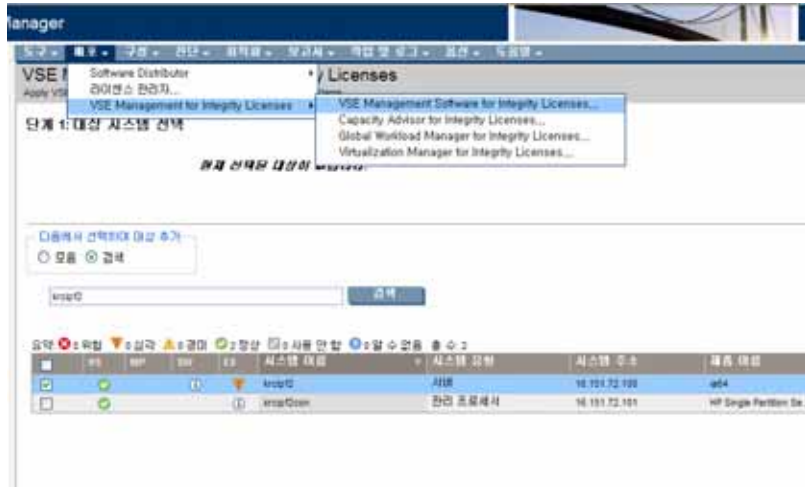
Manager

도구 배포 구성 진단 최적화 보고서 작업 및 로그 옵션 도움말

VSE M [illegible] y Licenses

Apply VSE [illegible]

Software Distributor

라이센스 관리자...

VSE Management for Integrity Licenses

VSE Management Software for Integrity Licenses...

Capacity Advisor for Integrity Licenses...

Global Workload Manager for Integrity Licenses...

Virtualization Manager for Integrity Licenses...

단계 1: 대상 시스템 선택

현재 선택된 대상이 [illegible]

다음에서 선택하여 대상 추가

○ 모음 ◉ 검색

krcsp12

검색

요약 0 위험 0 심각 0 경미 2 정상 0 사용 안 함 0 알 수 없음 총 수 2

| | HS | MP | SW | ES | 시스템 이름 | 시스템 유형 | 시스템 주소 | 제품 이름 |
|---|---|---|---|---|---|---|---|---|
| ☑ | | | | | krcsp12 | 서버 | 16.151.72.100 | ia64 |
| ☐ | | | | | krcsp12con | 관리 프로세서 | 16.151.72.101 | HP Single Partition Se... |